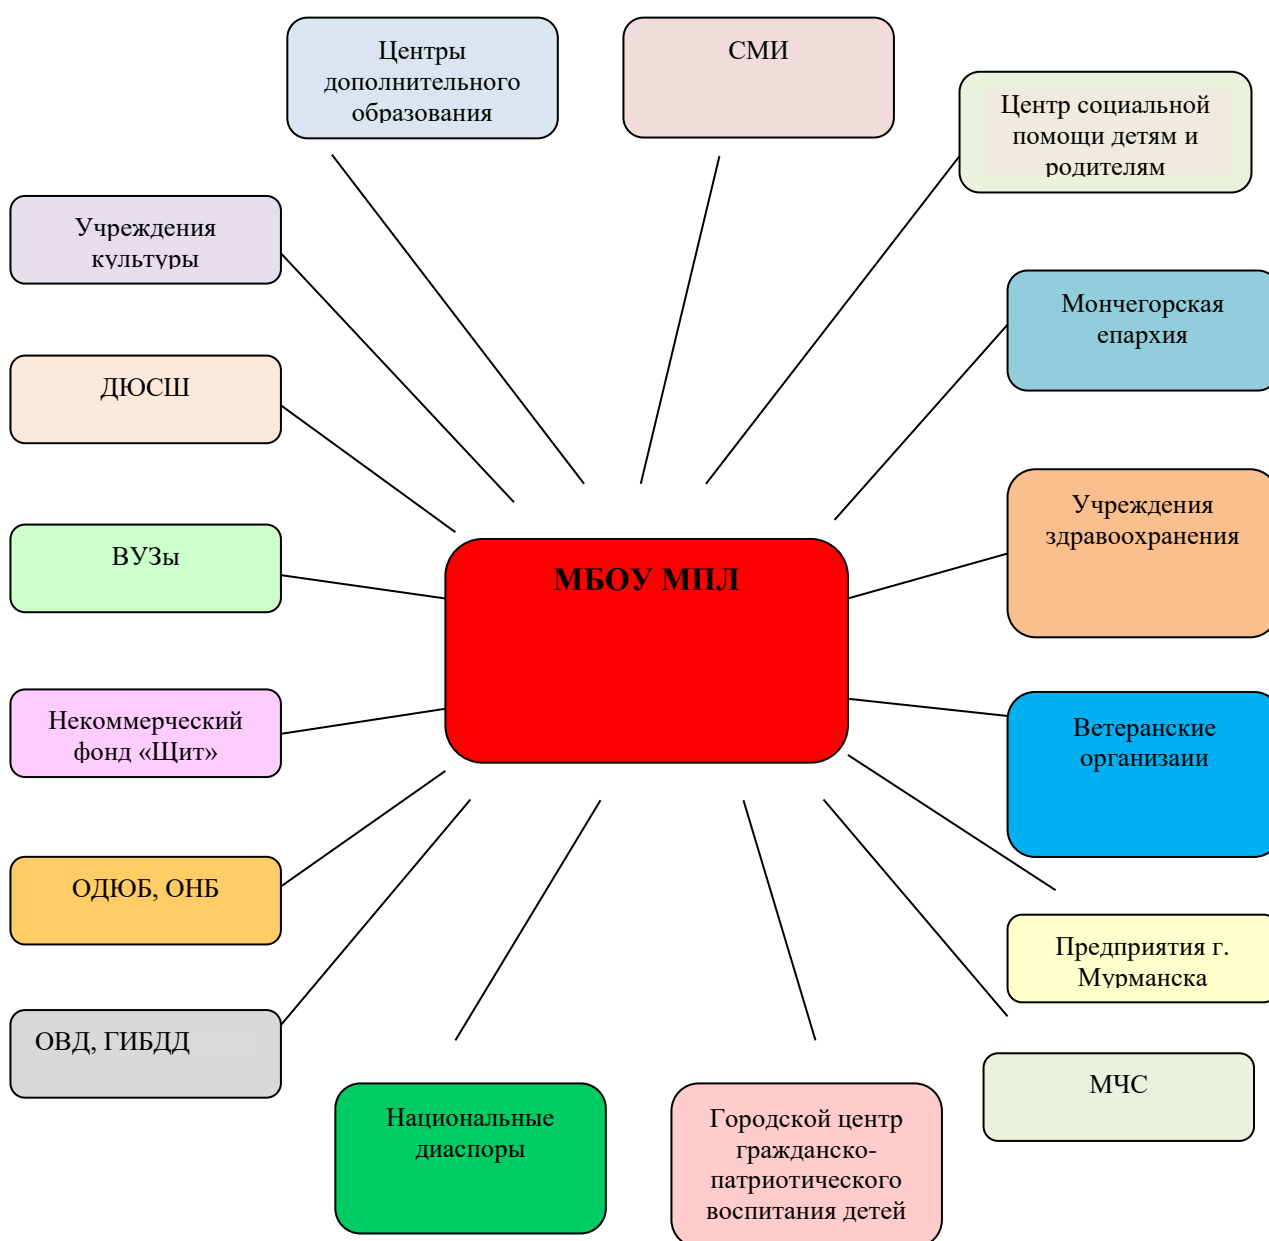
Центры дополнительного образования

СМИ

Центр социальной помощи детям и родителям

Учреждения культуры

Мончегорская епархия

ДЮСШ

Учреждения здравоохранения

ВУЗы

МБОУ МПЛ

Некоммерческий фонд «Щит»

Ветеранские организаии

ОДЮБ, ОНБ

Предприятия г. Мурманска

ОВД, ГИБДД

МЧС

Национальные диаспоры

Городской центр гражданско-патриотического воспитания детей